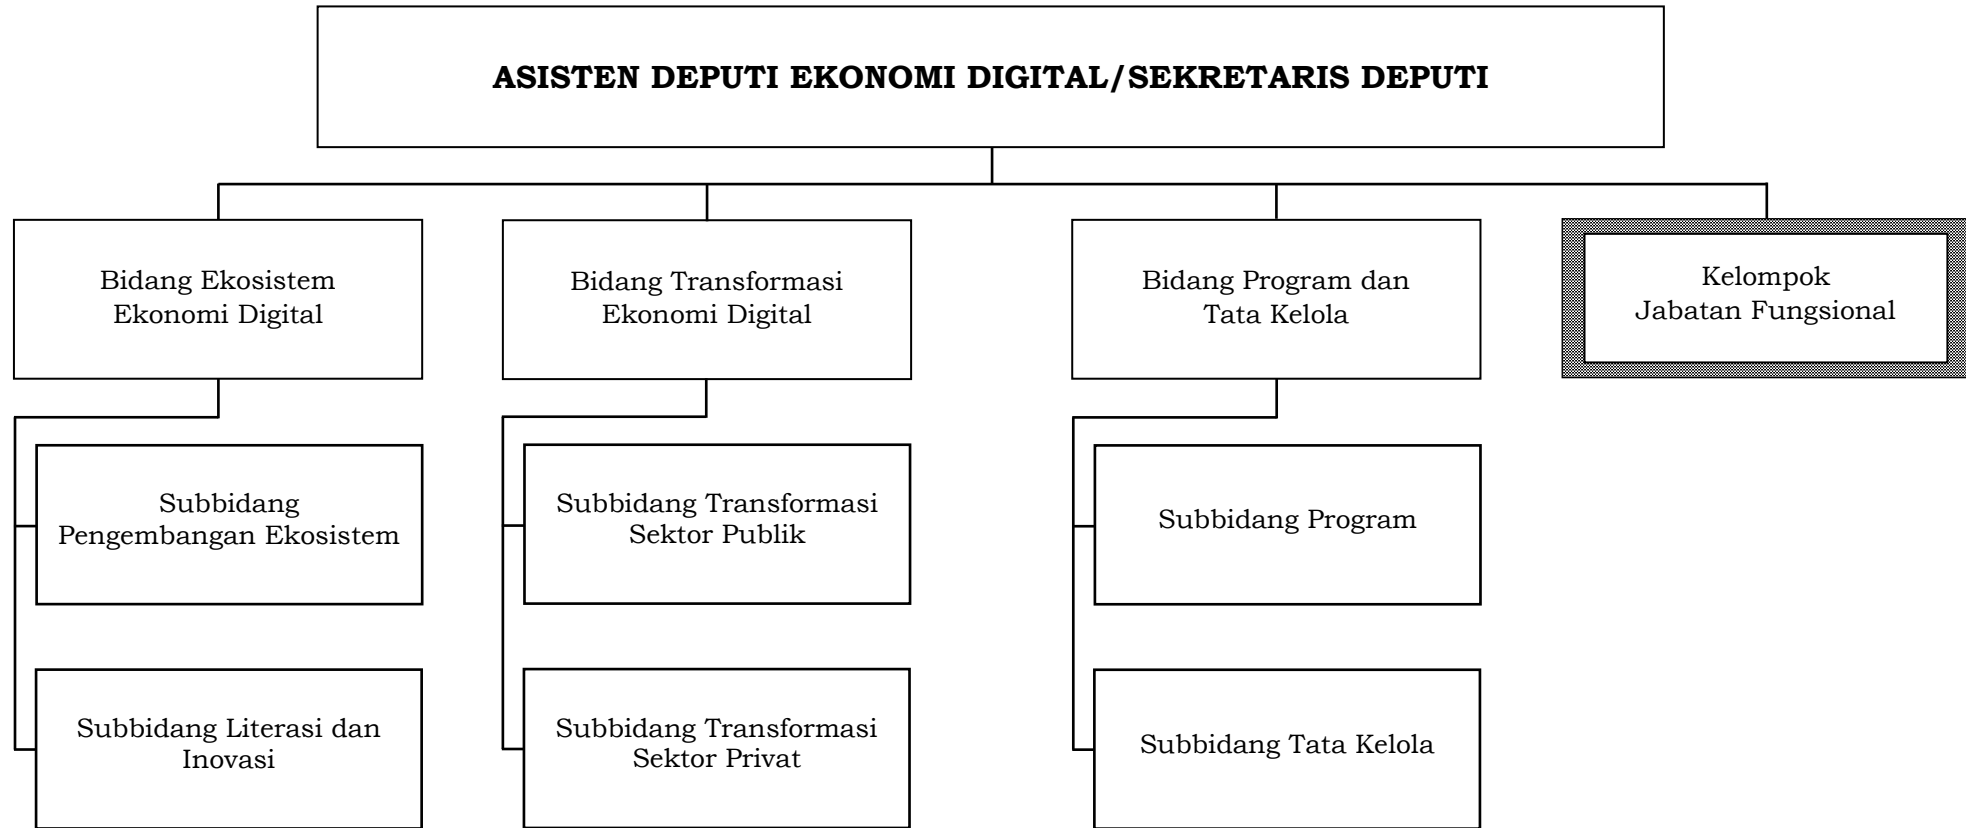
ASISTEN DEPUTI EKONOMI DIGITAL/SEKRETARIS DEPUTI

Bidang Ekosistem Ekonomi Digital

Bidang Transformasi Ekonomi Digital

Bidang Program dan Tata Kelola

Kelompok Jabatan Fungsional

Subbidang Pengembangan Ekosistem

Subbidang Literasi dan Inovasi

Subbidang Transformasi Sektor Publik

Subbidang Transformasi Sektor Privat

Subbidang Program

Subbidang Tata Kelola